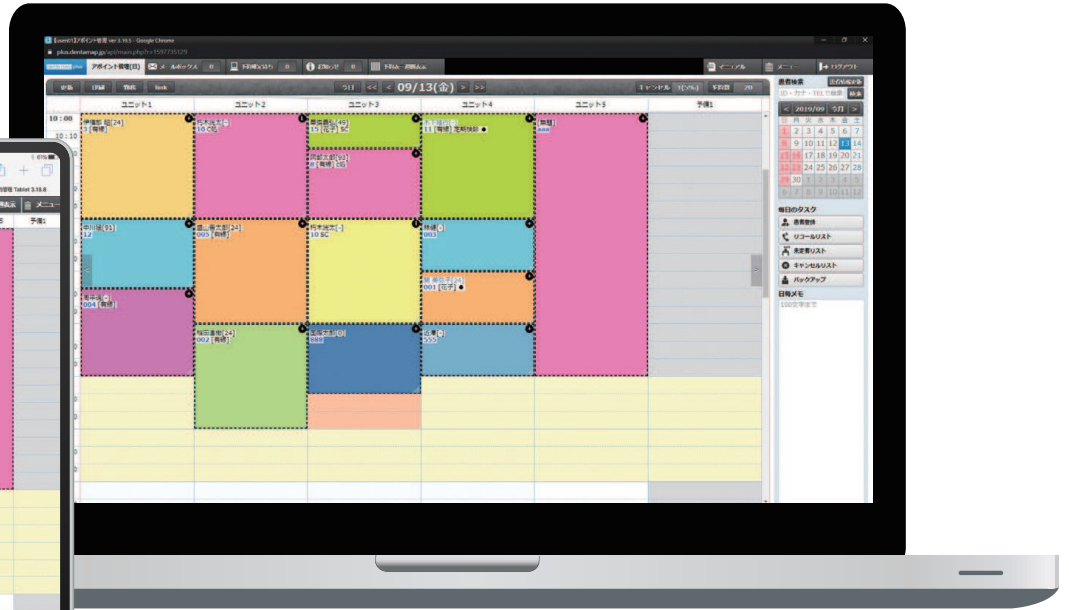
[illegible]アポイント管理 ver 3.16.0 - Google Chrome
plus.dentamap.jp/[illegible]

アポイント管理(日)
メールボックス
予約確認
お知らせ
マニュアル
メニュー
ログアウト

09/13(金)
キャンセル

ユニット1
ユニット2
ユニット3
ユニット4
ユニット5
予備1

10:00
10:15

患者検索
2019/09
今月

毎日のタスク
患者登録
リコールリスト
未来患リスト
キャンセルリスト
バックアップ
日報メモ

管理 Tablet 3.15.0
予備1